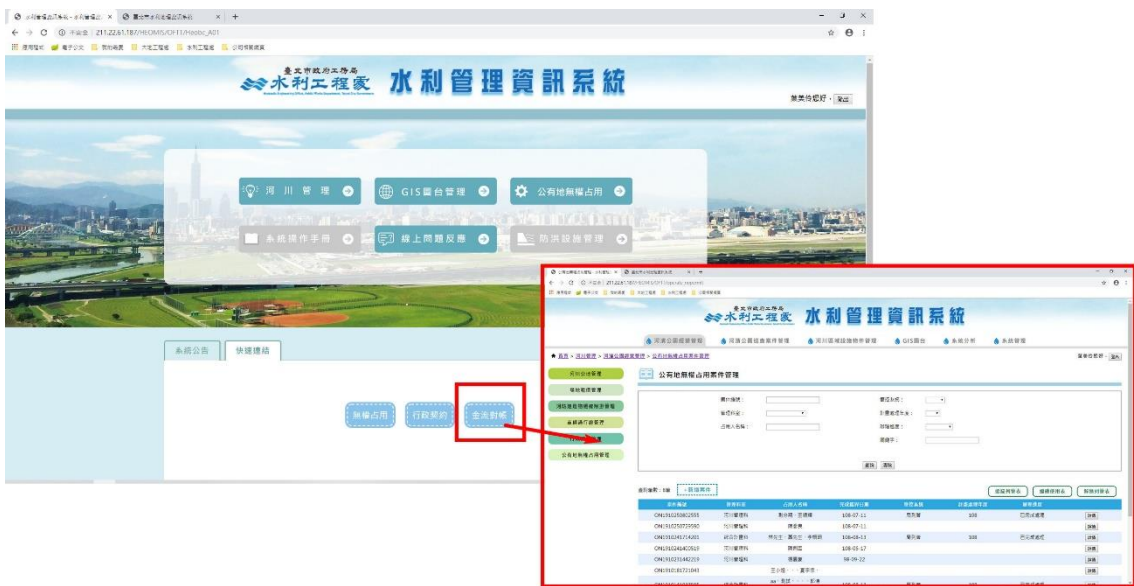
臺北市政府工務局
水利工程處 水利管理資訊系統

河川管理
GIS園台管理
公有地無權占用
系統操作手冊
線上問題反應
防洪設施管理

系統公告
快速連結

無權占用
行政契約
金流對帳

臺北市政府工務局
水利工程處 水利管理資訊系統

公有地無權占用案件管理

查詢 清除

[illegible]